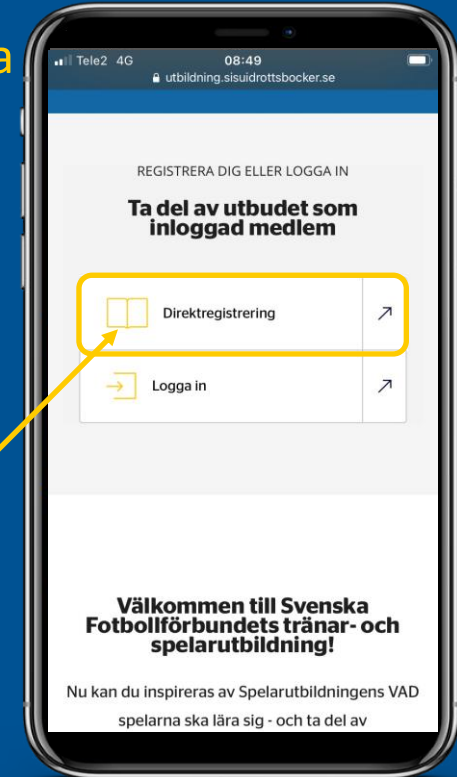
a

Tele2 4G 08:49
utbildning.sisuidrottsbocker.se

REGISTRERA DIG ELLER LOGGA IN

Ta del av utbudet som inloggad medlem

Direktregistrering ↗

Logga in ↗

Välkommen till Svenska Fotbollförbundets tränar- och spelarutbildning!

Nu kan du inspireras av Spelarutbildningens VAD spelarna ska lära sig - och ta del av